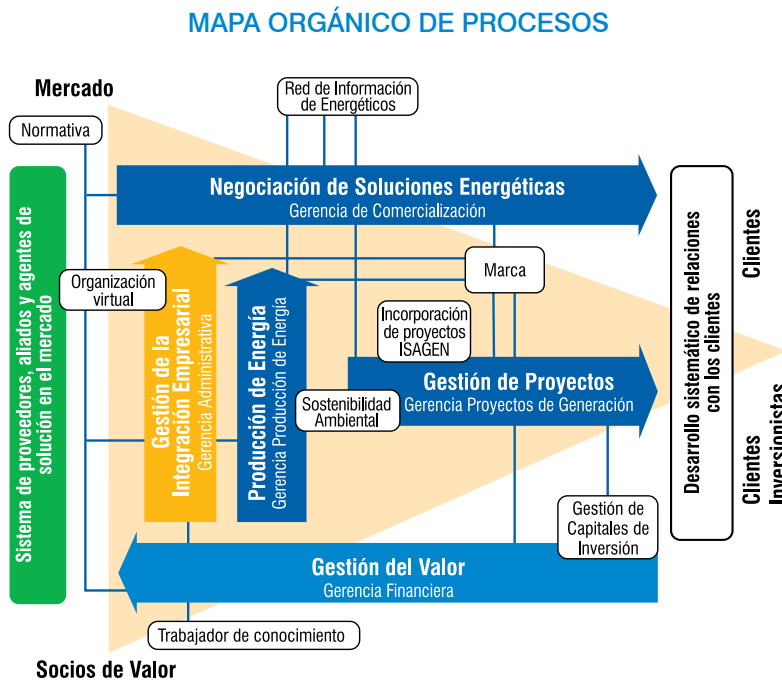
MAPA ORGÁNICO DE PROCESOS

Mercado

Normativa

Red de Información de Energéticos

Sistema de proveedores, aliados y agentes de solución en el mercado

Negociación de Soluciones Energéticas
Gerencia de Comercialización

Organización virtual

Marca

Gestión de la Integración Empresarial
Gerencia Administrativa

Producción de Energía
Gerencia Producción de Energía

Incorporación de proyectos ISAGEN

Gestión de Proyectos
Gerencia Proyectos de Generación

Sostenibilidad Ambiental

Desarrollo sistemático de relaciones con los clientes

Clientes

Clientes Inversionistas

Gestión de Capitales de Inversión

Gestión del Valor
Gerencia Financiera

Trabajador de conocimiento

Socios de Valor